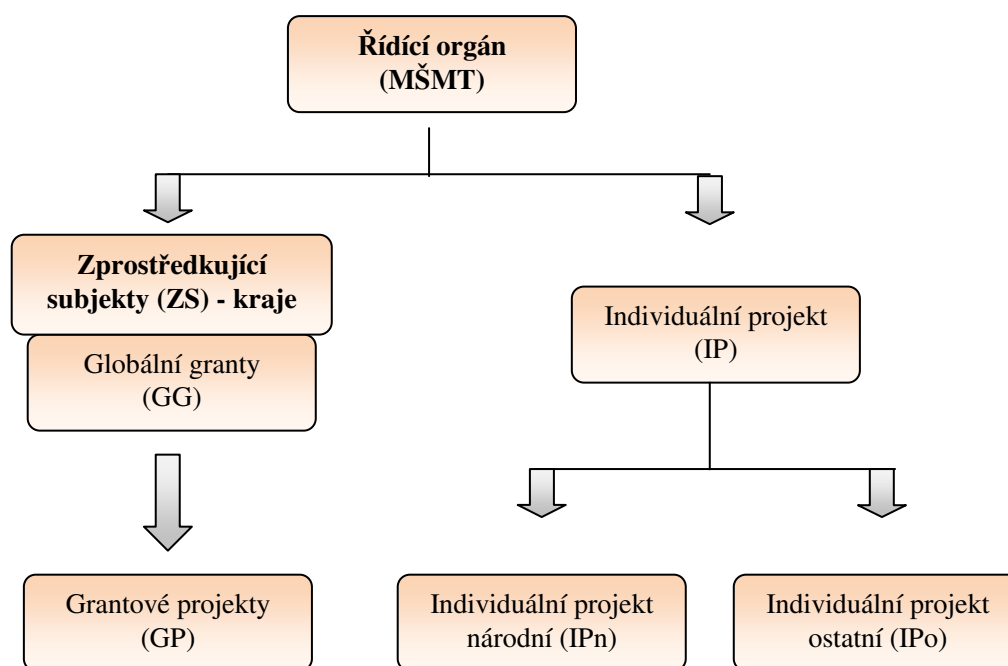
Řídící orgán
(MŠMT)

Zprostředkující subjekty (ZS) - kraje

Globální granty
(GG)

Individuální projekt
(IP)

Grantové projekty
(GP)

Individuální projekt národní (IPn)

Individuální projekt ostatní (IPo)